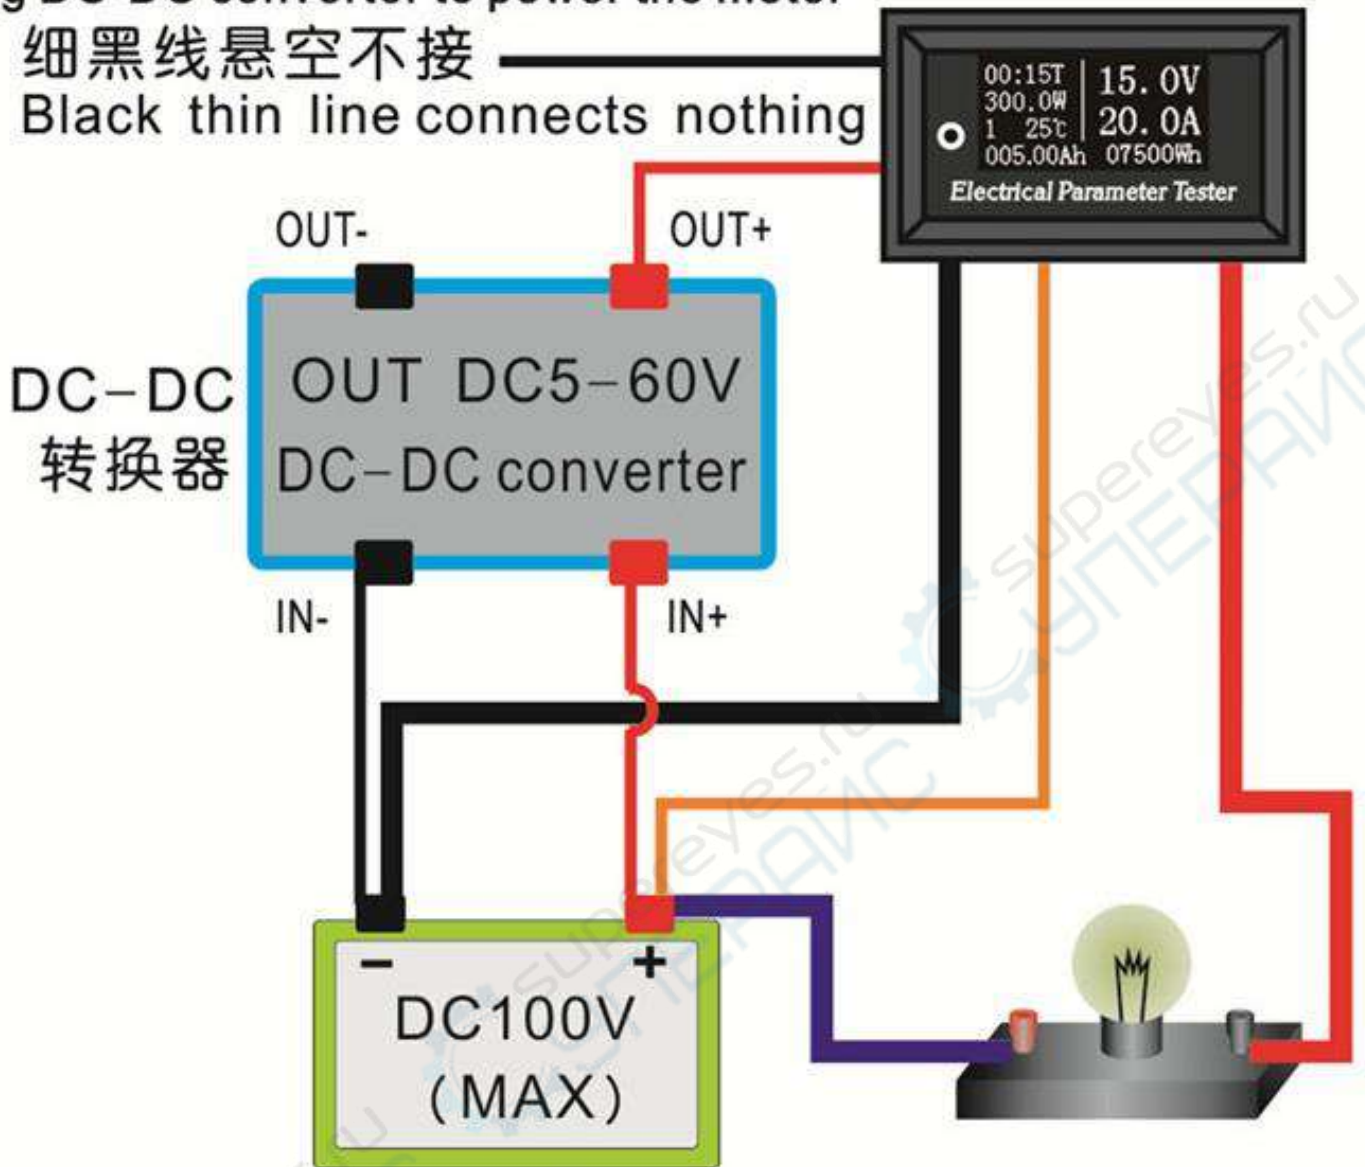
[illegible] DC-DC converter to power the meter

细黑线悬空不接
Black thin line connects nothing

00:15T
300.0W
1 25℃
005.00Ah
15.0V
20.0A
07500Wh
Electrical Parameter Tester

OUT-
OUT+

DC-DC
转换器

OUT DC5-60V
DC-DC converter

IN-
IN+

-
+
DC100V
(MAX)

superyes.ru
СУПЕРАЙС
superyes.ru
СУПЕРАЙС